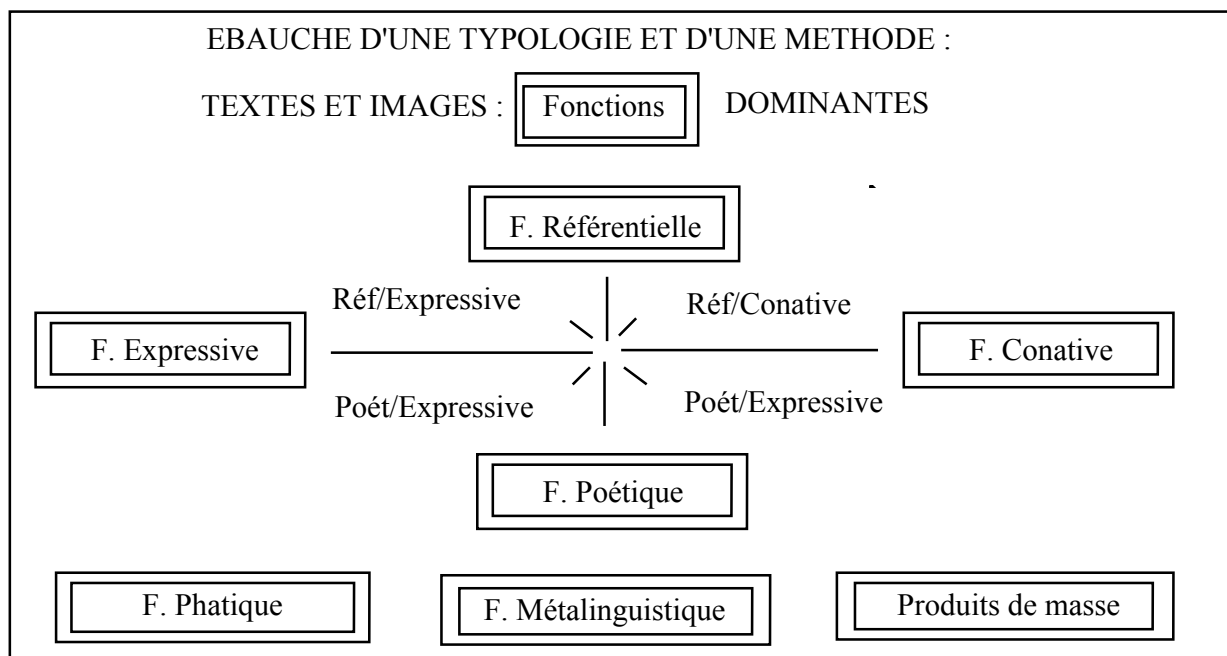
EBAUCHE D'UNE TYPOLOGIE ET D'UNE METHODE :

TEXTES ET IMAGES : Fonctions DOMINANTES

F. Référentielle

Réf/Expressive

Réf/Conative

F. Expressive

F. Conative

Poét/Expressive

Poét/Expressive

F. Poétique

F. Phatique

F. Métalinguistique

Produits de masse